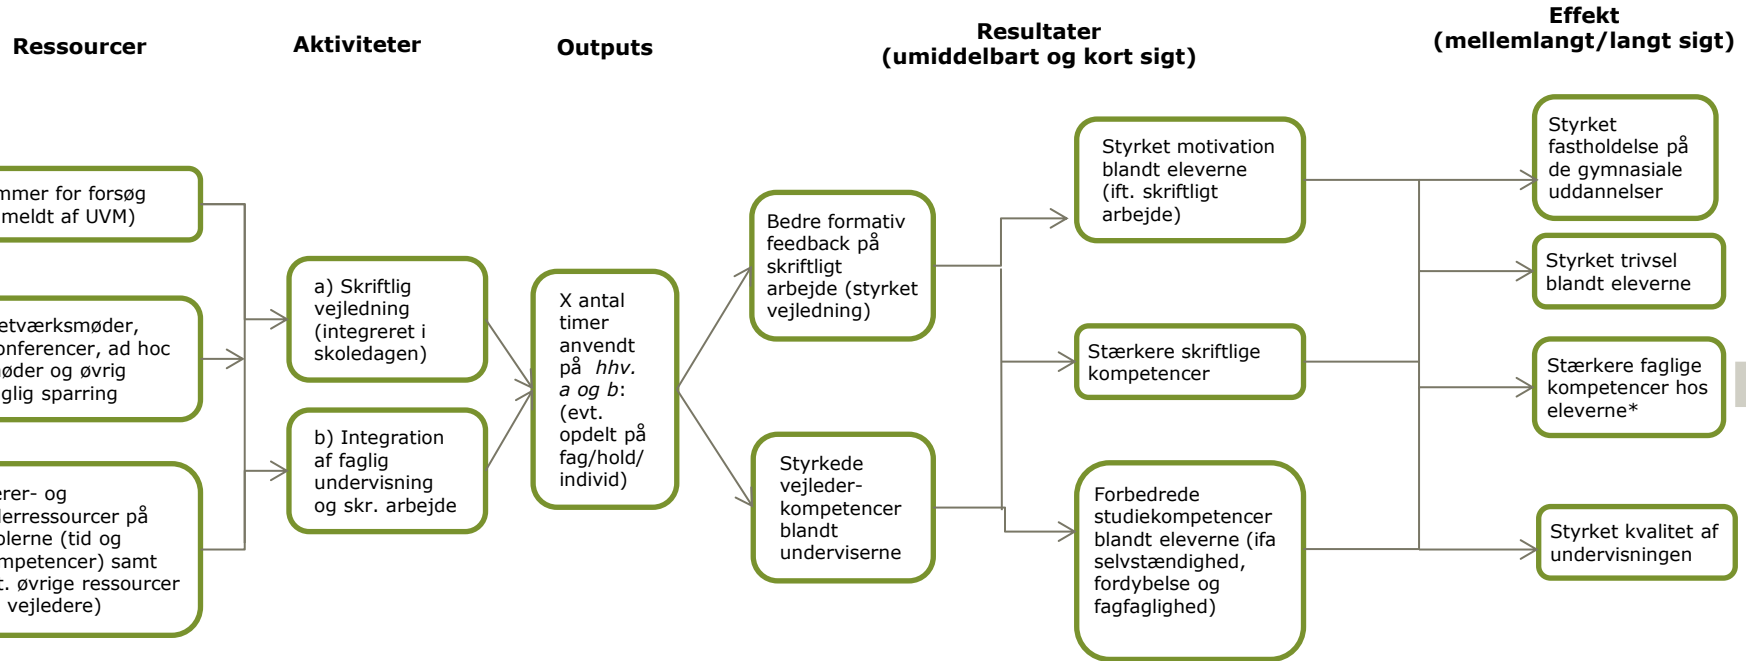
Ressourcer

Aktiviteter

Outputs

Resultater (umiddelbart og kort sigt)

Effekt (mellemlangt/langt sigt)

mmer for forsøg meldt af UVM)

etværksmøder, onferencer, ad hoc møder og øvrig glig sparring

erer- og lerressourcer på olerne (tid og mpetencer) samt c. øvrige ressourcer vejledere)

a) Skriftlig vejledning (integreret i skoledagen)

b) Integration af faglig undervisning og skr. arbejde

X antal timer anvendt på *hhv. a og b*: (evt. opdelt på fag/hold/ individ)

Bedre formativ feedback på skriftligt arbejde (styrket vejledning)

Styrkede vejleder-kompetencer blandt underviserne

Styrket motivation blandt eleverne (ift. skriftligt arbejde)

Stærkere skriftlige kompetencer

Forbedrede studiekompetencer blandt eleverne (ifa selvstændighed, fordybelse og fagfaglighed)

Styrket fastholdelse på de gymnasiale uddannelser

Styrket trivsel blandt eleverne

Stærkere faglige kompetencer hos eleverne*

Styrket kvalitet af undervisningen